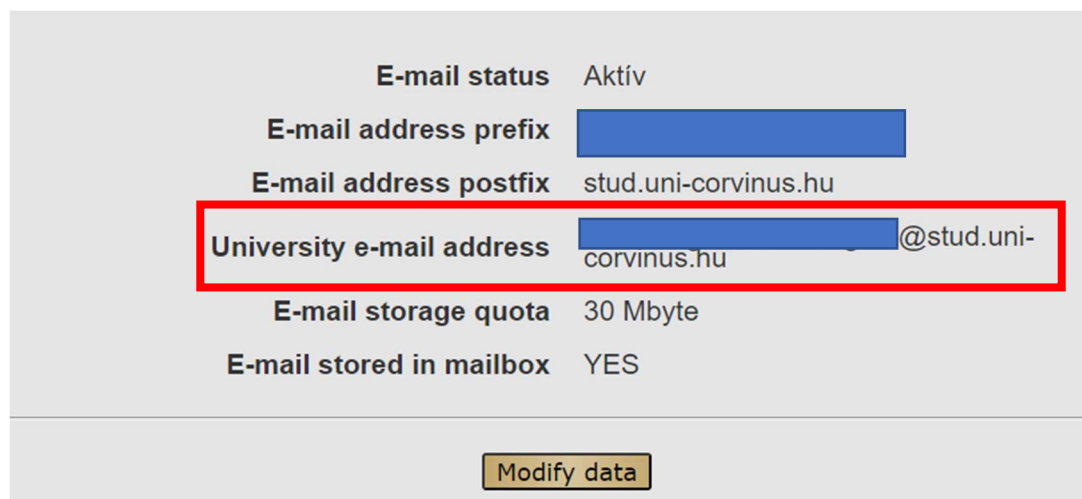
| | |
|---|---|
| E-mail status | Aktív |
| E-mail address prefix | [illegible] |
| E-mail address postfix | stud.uni-corvinus.hu |
| University e-mail address | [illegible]@stud.uni-corvinus.hu |
| E-mail storage quota | 30 Mbyte |
| E-mail stored in mailbox | YES |

Modify data